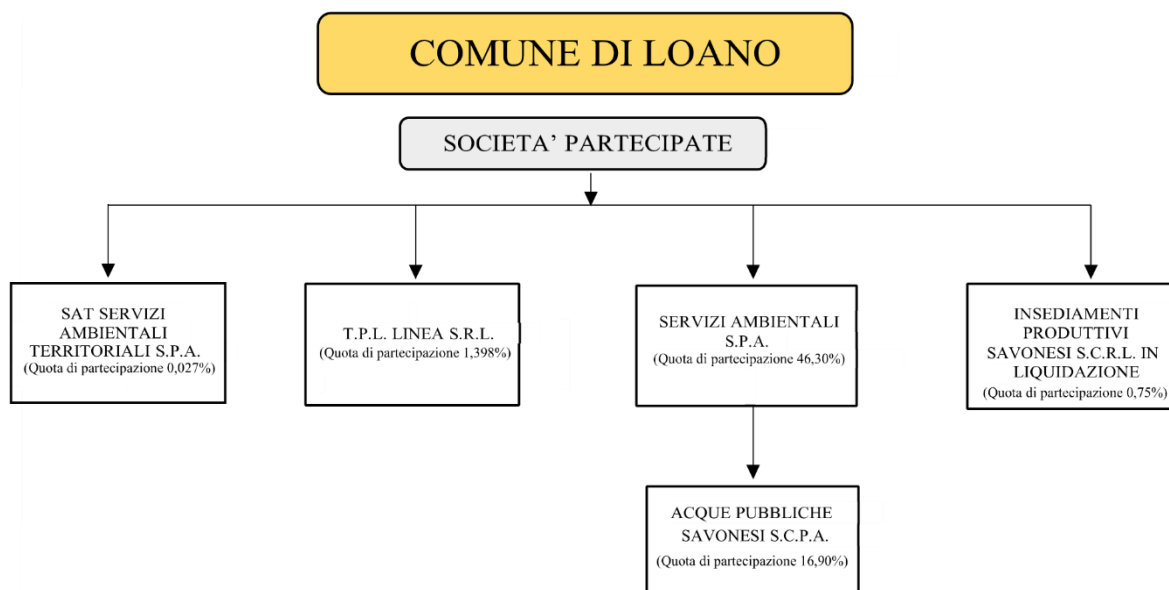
COMUNE DI LOANO

SOCIETA' PARTECIPATE

SAT SERVIZI AMBIENTALI TERRITORIALI S.P.A.
(Quota di partecipazione 0,027%)

T.P.L. LINEA S.R.L.
(Quota di partecipazione 1,398%)

SERVIZI AMBIENTALI S.P.A.
(Quota di partecipazione 46,30%)

INSEDIAMENTI PRODUTTIVI SAVONESI S.C.R.L. IN LIQUIDAZIONE
(Quota di partecipazione 0,75%)

ACQUE PUBBLICHE SAVONESI S.C.P.A.
(Quota di partecipazione 16,90%)